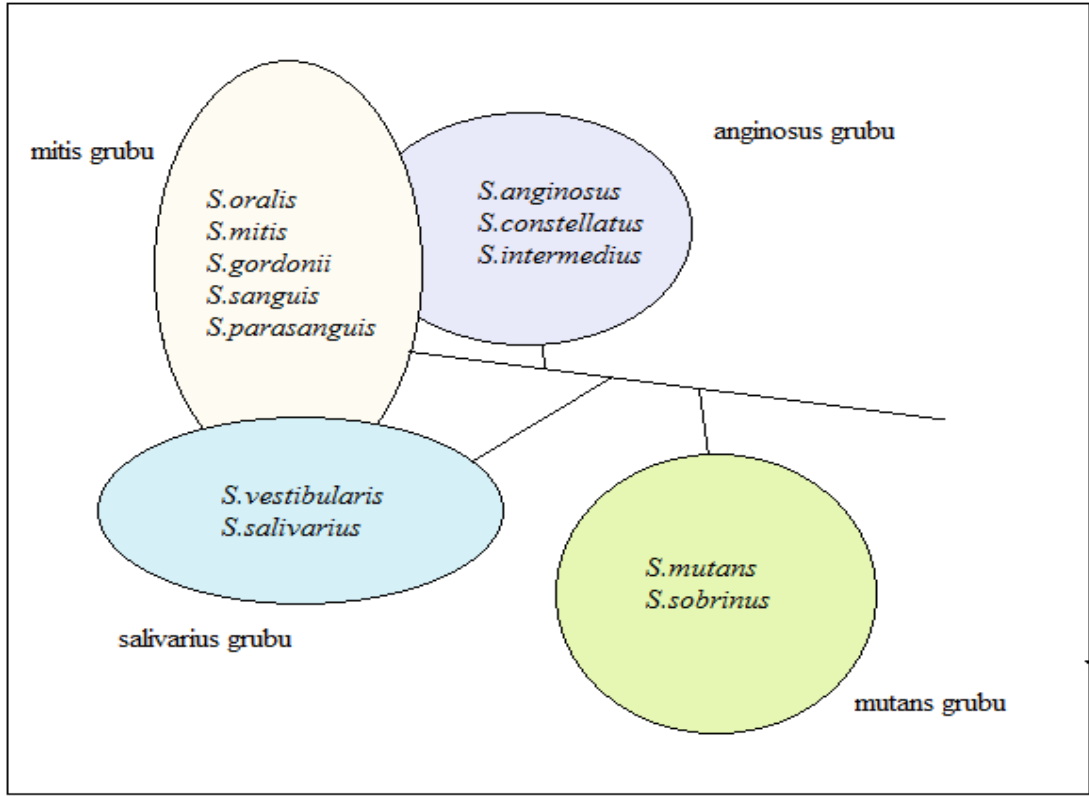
mitis grubu

S.oralis
S.mitis
S.gordonii
S.sanguis
S.parasanguis

S.anginosus
S.constellatus
S.intermedius

anginosus grubu

S.vestibularis
S.salivarius

salivarius grubu

S.mutans
S.sobrinus

mutans grubu